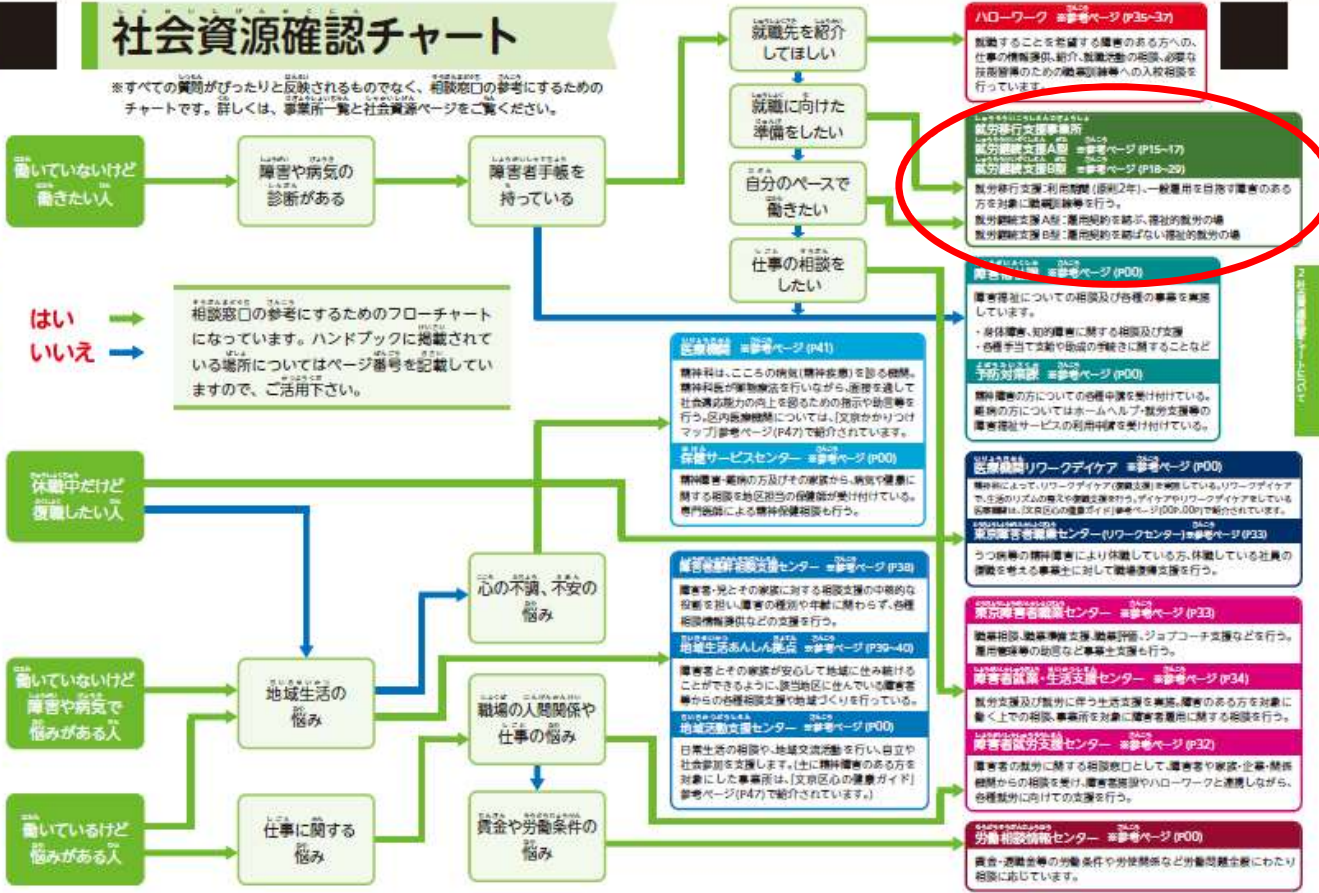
社会資源確認チャート

※すべての質問がぴったりと反映されるものでなく、相談窓口の参考にするためのチャートです。詳しくは、事業所一覧と社会資源ページをご覧ください。

働いていないけど働きたい人

障害や病気の診断がある

障害者手帳を持っている

就職先を紹介してほしい

就職に向けた準備をしたい

自分のペースで働きたい

仕事の相談をしたい

ハローワーク ≫参考ページ (P35~37)

就職することを希望する障害のある方への、仕事の情報提供、紹介、就職活動の相談、必要な技能習得のための職業訓練校への入校相談を行っています。

就労移行支援事業所
就労継続支援A型 ≫参考ページ (P15~17)
就労継続支援B型 ≫参考ページ (P18~29)

就労移行支援:利用期間(原則2年)、一般雇用を目指す障害のある方を対象に職業訓練等を行う。
就労継続支援A型:雇用契約を結ぶ、福祉的就労の場
就労継続支援B型:雇用契約を結ばない福祉的就労の場

障害福祉課 ≫参考ページ (P00)

障害福祉についての相談及び各種の事業を実施しています。
・身体障害、知的障害に関する相談及び支援
・各種手当て支給や助成の手続きに関することなど

予防対策課 ≫参考ページ (P00)

精神障害の方についての各種申請を受け付けている。難病の方についてはホームヘルプ・就労支援等の障害福祉サービスの利用申請を受け付けている。

はい
いいえ

相談窓口の参考にするためのフローチャートになっています。ハンドブックに掲載されている場所についてはページ番号を記載していますので、ご活用下さい。

医療機関 ≫参考ページ (P41)

精神科は、こころの病気(精神疾患)を診る機関。精神科医が薬物療法を行いながら、面接を通して社会適応能力の向上を図るための指示や助言等を行う。区内医療機関については、「文京かかりつけマップ」参考ページ(P47)で紹介されています。

保健サービスセンター ≫参考ページ (P00)

精神障害・難病の方及びその家族から、病気や健康に関する相談を地区担当の保健師が受け付けている。専門医師による精神保健相談も行う。

休職中だけど復職したい人

医療機関リワークデイケア ≫参考ページ (P00)

精神科によって、リワークデイケア(復職支援)を実施している。リワークデイケアで、生活のリズムの獲得や復職支援を行う。デイケアやリワークデイケアをしている医療機関は、「文京区心の健康ガイド」参考ページ(P00、P00)で紹介されています。

東京障害者職業センター(リワークセンター) ≫参考ページ (P33)

うつ病等の精神障害により休職している方、休職している社員の復職を考える事業主に対して職場復帰支援を行う。

心の不調、不安の悩み

障害者基幹相談支援センター ≫参考ページ (P38)

障害者・児とその家族に対する相談支援の中核的な役割を担い障害の種別や年齢に関わらず、各種相談情報提供などの支援を行う。

地域生活あんしん拠点 ≫参考ページ (P39~40)

障害者とその家族が安心して地域に住み続けることができるように、該当地区に住んでいる障害者等からの各種相談支援や地域づくりを行っている。

地域活動支援センター ≫参考ページ (P00)

日常生活の相談や、地域交流活動を行い、自立や社会参加を支援します。(注:精神障害のある方を対象にした事業所は、「文京区心の健康ガイド」参考ページ(P47)で紹介されています。)

働いていないけど障害や病気で悩みがある人

地域生活の悩み

職場の人間関係や仕事の悩み

東京障害者職業センター ≫参考ページ (P33)

職業相談、職業準備支援、職業評価、ジョブコーチ支援などを行う。雇用管理の助言など事業主支援も行う。

障害者就業・生活支援センター ≫参考ページ (P34)

就労支援及び就労に伴う生活支援を実施。障害のある方を対象に働く上での相談、事業所を対象に障害者雇用に関する相談を行う。

障害者就労支援センター ≫参考ページ (P32)

障害者の就労に関する相談窓口として、障害者や家族・企業・関係機関からの相談を受け、障害者施設やハローワークと連携しながら、各種就労に向けての支援を行う。

働いているけど悩みがある人

仕事に関する悩み

賃金や労働条件の悩み

労働相談情報センター ≫参考ページ (P00)

賃金・退職金等の労働条件や労使関係など労働問題全般にわたり相談に応じています。

2 社会資源確認チャートについて